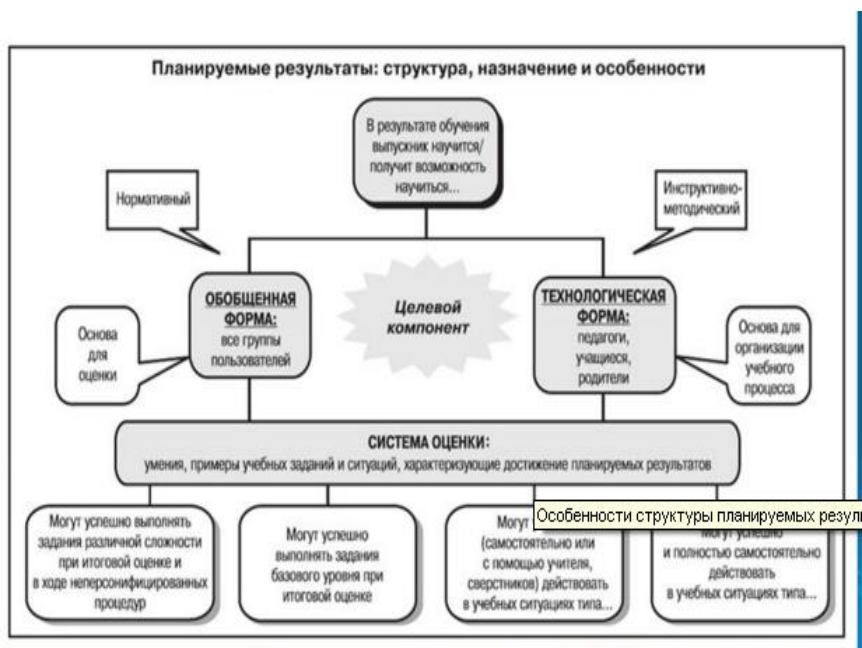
Планируемые результаты: структура, назначение и особенности

В результате обучения выпускник научится/ получит возможность научиться...

Нормативный

Инструктивно-методический

ОБОБЩЕННАЯ ФОРМА: все группы пользователей

Целевой компонент

ТЕХНОЛОГИЧЕСКАЯ ФОРМА: педагоги, учащиеся, родители

Основа для оценки

Основа для организации учебного процесса

СИСТЕМА ОЦЕНКИ: умения, примеры учебных заданий и ситуаций, характеризующие достижение планируемых результатов

Могут успешно выполнять задания различной сложности при итоговой оценке и в ходе неперсонифицированных процедур

Могут успешно выполнять задания базового уровня при итоговой оценке

Могут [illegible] (самостоятельно или с помощью учителя, сверстников) действовать в учебных ситуациях типа...

Особенности структуры планируемых резул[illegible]

Могут успешно и полностью самостоятельно действовать в учебных ситуациях типа...